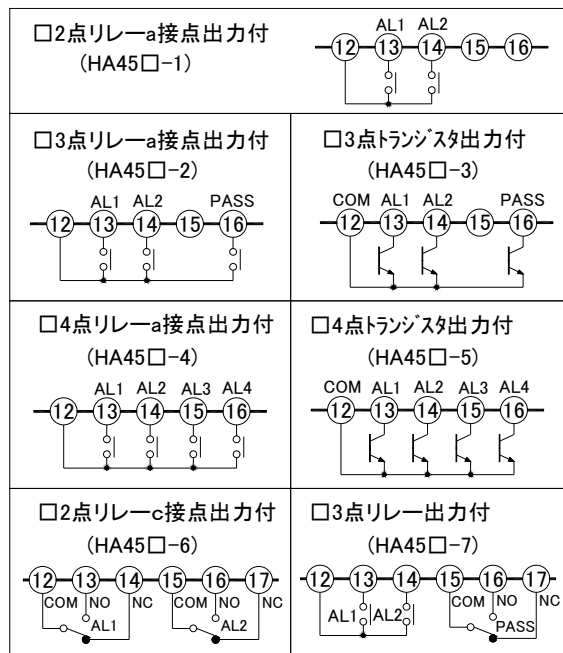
□2点リレーa接点出力付
(HA45□−1)

AL1 AL2
⑫ ⑬ ⑭ ⑮ ⑯

□3点リレーa接点出力付
(HA45□−2)

AL1 AL2 PASS
⑫ ⑬ ⑭ ⑮ ⑯

□3点トランジスタ出力付
(HA45□−3)

COM AL1 AL2 PASS
⑫ ⑬ ⑭ ⑮ ⑯

□4点リレーa接点出力付
(HA45□−4)

AL1 AL2 AL3 AL4
⑫ ⑬ ⑭ ⑮ ⑯

□4点トランジスタ出力付
(HA45□−5)

COM AL1 AL2 AL3 AL4
⑫ ⑬ ⑭ ⑮ ⑯

□2点リレーc接点出力付
(HA45□−6)

⑫ ⑬ ⑭ ⑮ ⑯ ⑰
COM NO NC COM NO NC
AL1 AL2

□3点リレー出力付
(HA45□−7)

⑫ ⑬ ⑭ ⑮ ⑯ ⑰
AL1 AL2 COM NO NC
PASS